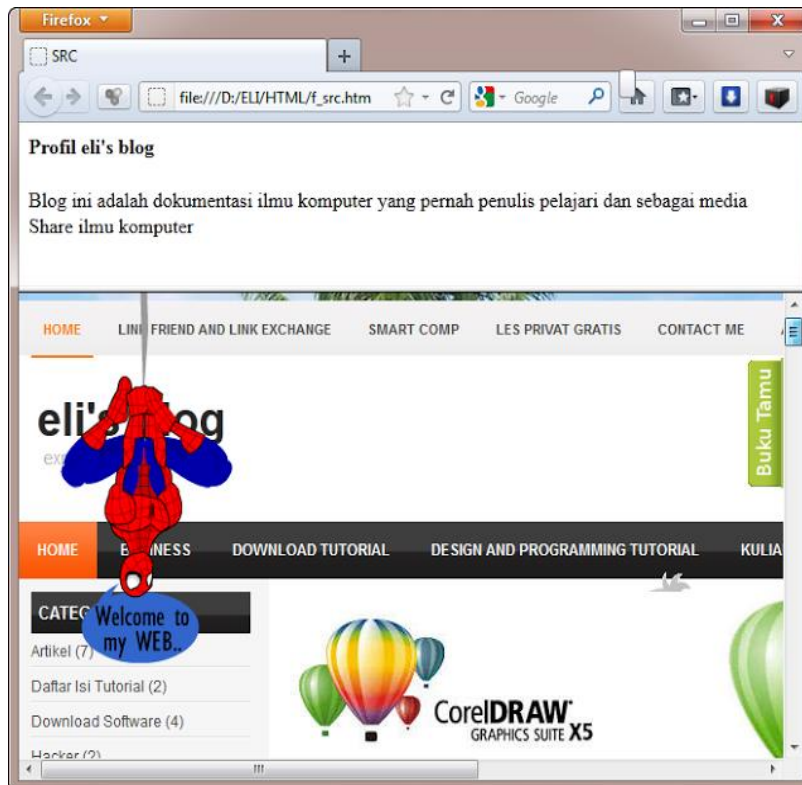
Firefox

SRC

+

file:///D:/ELI/HTML/f_src.htm

Google

**Profil eli's blog**

Blog ini adalah dokumentasi ilmu komputer yang pernah penulis pelajari dan sebagai media Share ilmu komputer

HOME LINK FRIEND AND LINK EXCHANGE SMART COMP LES PRIVAT GRATIS CONTACT ME

Buku Tamu

eli's blog

ex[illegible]

HOME BUSINESS DOWNLOAD TUTORIAL DESIGN AND PROGRAMMING TUTORIAL KULIA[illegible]

CATEG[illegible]

Welcome to my WEB..

Artikel (7)

Daftar Isi Tutorial (2)

Download Software (4)

Hacker (2)

CorelDRAW GRAPHICS SUITE X5